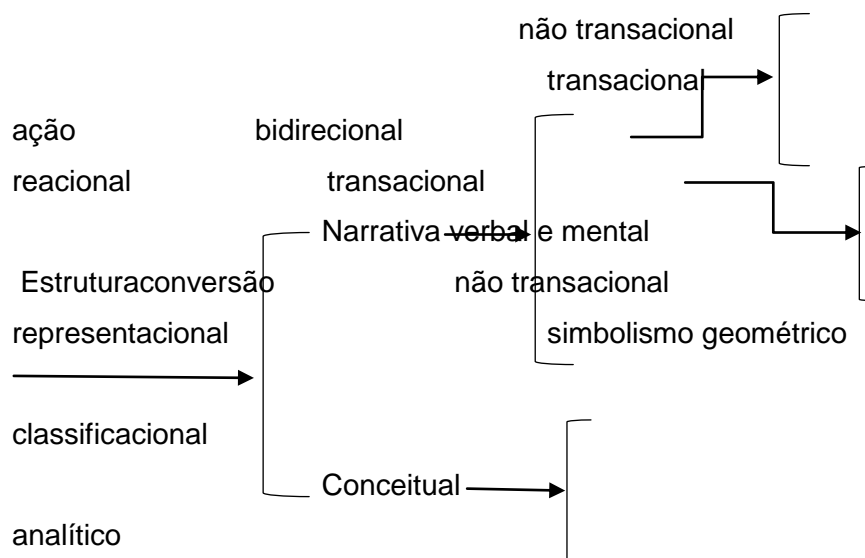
não transacional

transacional

ação bidirecional

reacional transacional

Narrativa verbal e mental

Estruturaconversão não transacional

representacional simbolismo geométrico

classificacional

Conceitual

analítico